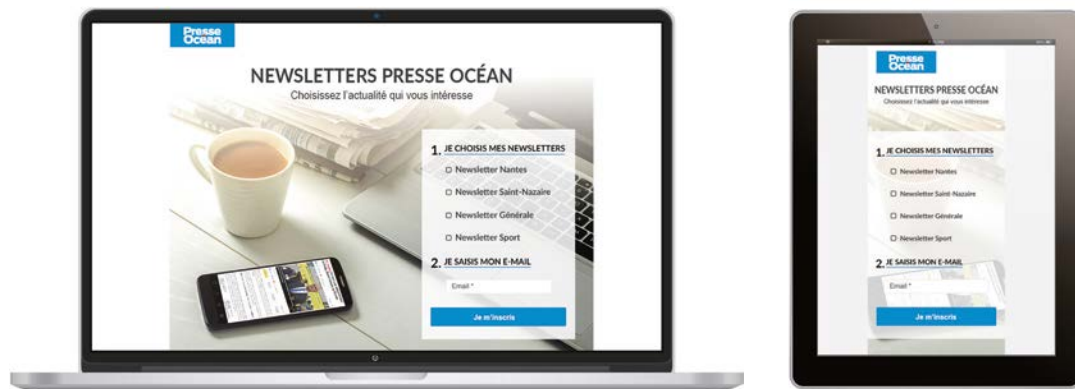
Presse Ocean

NEWSLETTERS PRESSE OCÉAN
Choisissez l'actualité qui vous intéresse

1. JE CHOISIS MES NEWSLETTERS
Newsletter Nantes
Newsletter Saint-Nazaire
Newsletter Générale
Newsletter Sport

2. JE SAISIS MON E-MAIL
Email *
Je m'inscris

Presse Ocean

NEWSLETTERS PRESSE OCÉAN
Choisissez l'actualité qui vous intéresse

1. JE CHOISIS MES NEWSLETTERS
Newsletter Nantes
Newsletter Saint-Nazaire
Newsletter Générale
Newsletter Sport

2. JE SAISIS MON E-MAIL
Email *
Je m'inscris